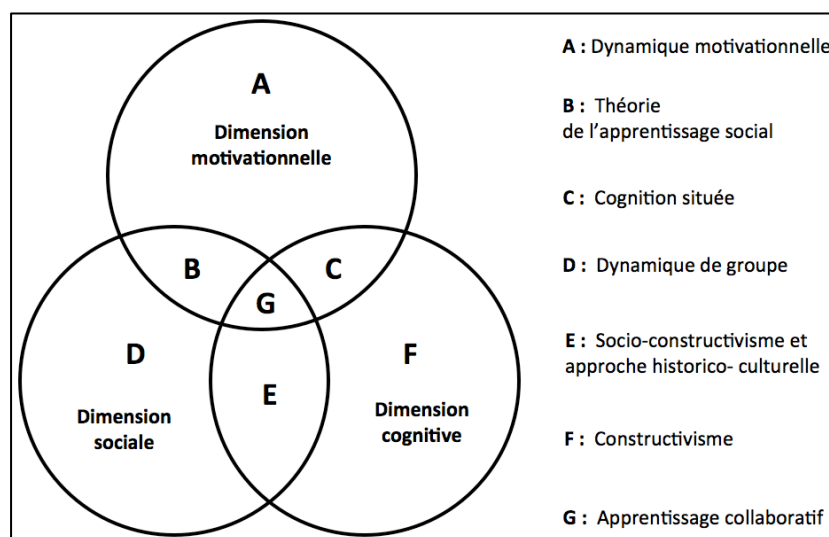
A

Dimension motivationnelle

B

C

G

D

Dimension sociale

E

F

Dimension cognitive

A : Dynamique motivationnelle

B : Théorie de l'apprentissage social

C : Cognition située

D : Dynamique de groupe

E : Socio-constructivisme et approche historico- culturelle

F : Constructivisme

G : Apprentissage collaboratif